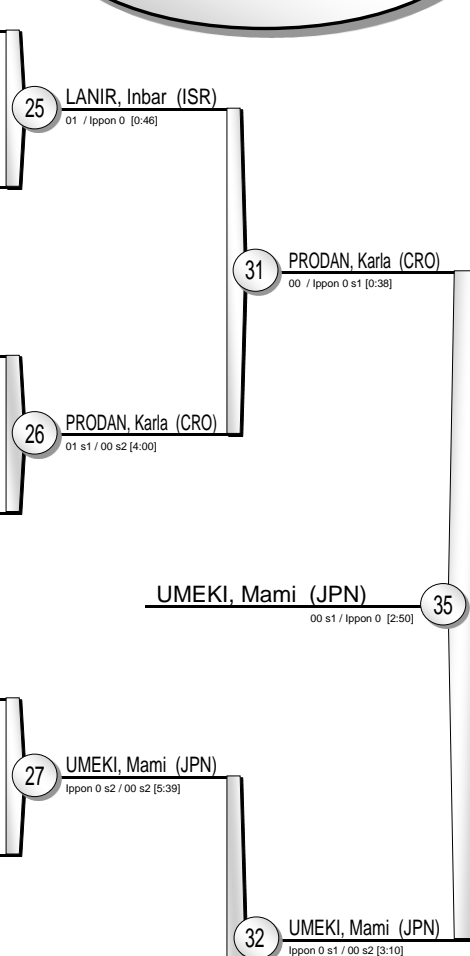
25
LANIR, Inbar (ISR)
01 / Ippon 0 [0:46]

31
PRODAN, Karla (CRO)
00 / Ippon 0 s1 [0:38]

26
PRODAN, Karla (CRO)
01 s1 / 00 s2 [4:00]

UMEKI, Mami (JPN)
00 s1 / Ippon 0 [2:50]
35

27
UMEKI, Mami (JPN)
Ippon 0 s2 / 00 s2 [5:39]

32
UMEKI, Mami (JPN)
Ippon 0 s1 / 00 s2 [3:10]